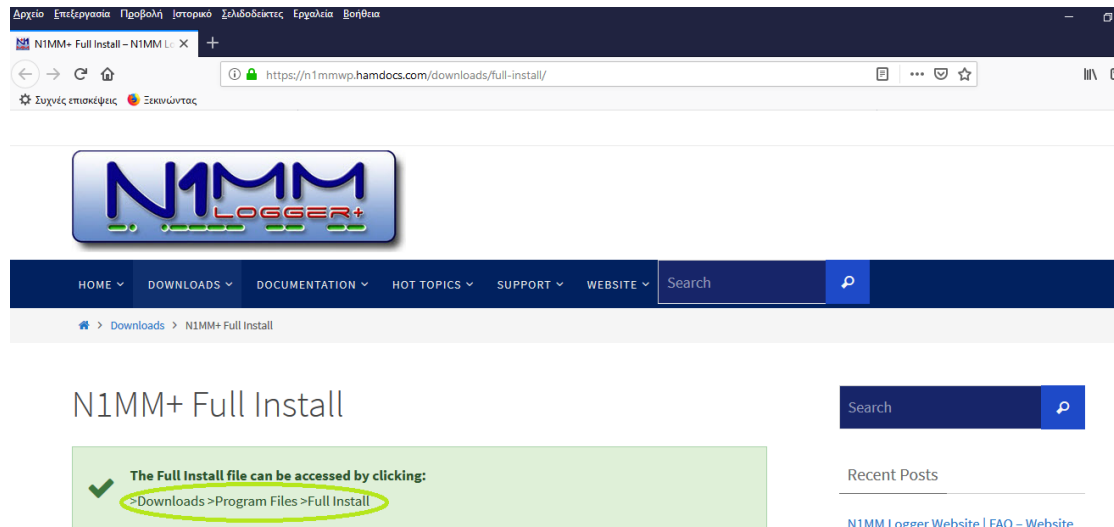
Αρχείο Επεξεργασία Προβολή Ιστορικό Σελιδοδείκτες Εργαλεία Βοήθεια

N1MM+ Full Install – N1MM Lo ×

https://n1mmwp.hamdocs.com/downloads/full-install/

Συχνές επισκέψεις Ξεκινώντας

N1MM LOGGER+

HOME DOWNLOADS DOCUMENTATION HOT TOPICS SUPPORT WEBSITE Search

Downloads > N1MM+ Full Install

N1MM+ Full Install

The Full Install file can be accessed by clicking:
>Downloads >Program Files >Full Install

Search

Recent Posts

N1MM Logger Website | FAQ – Website